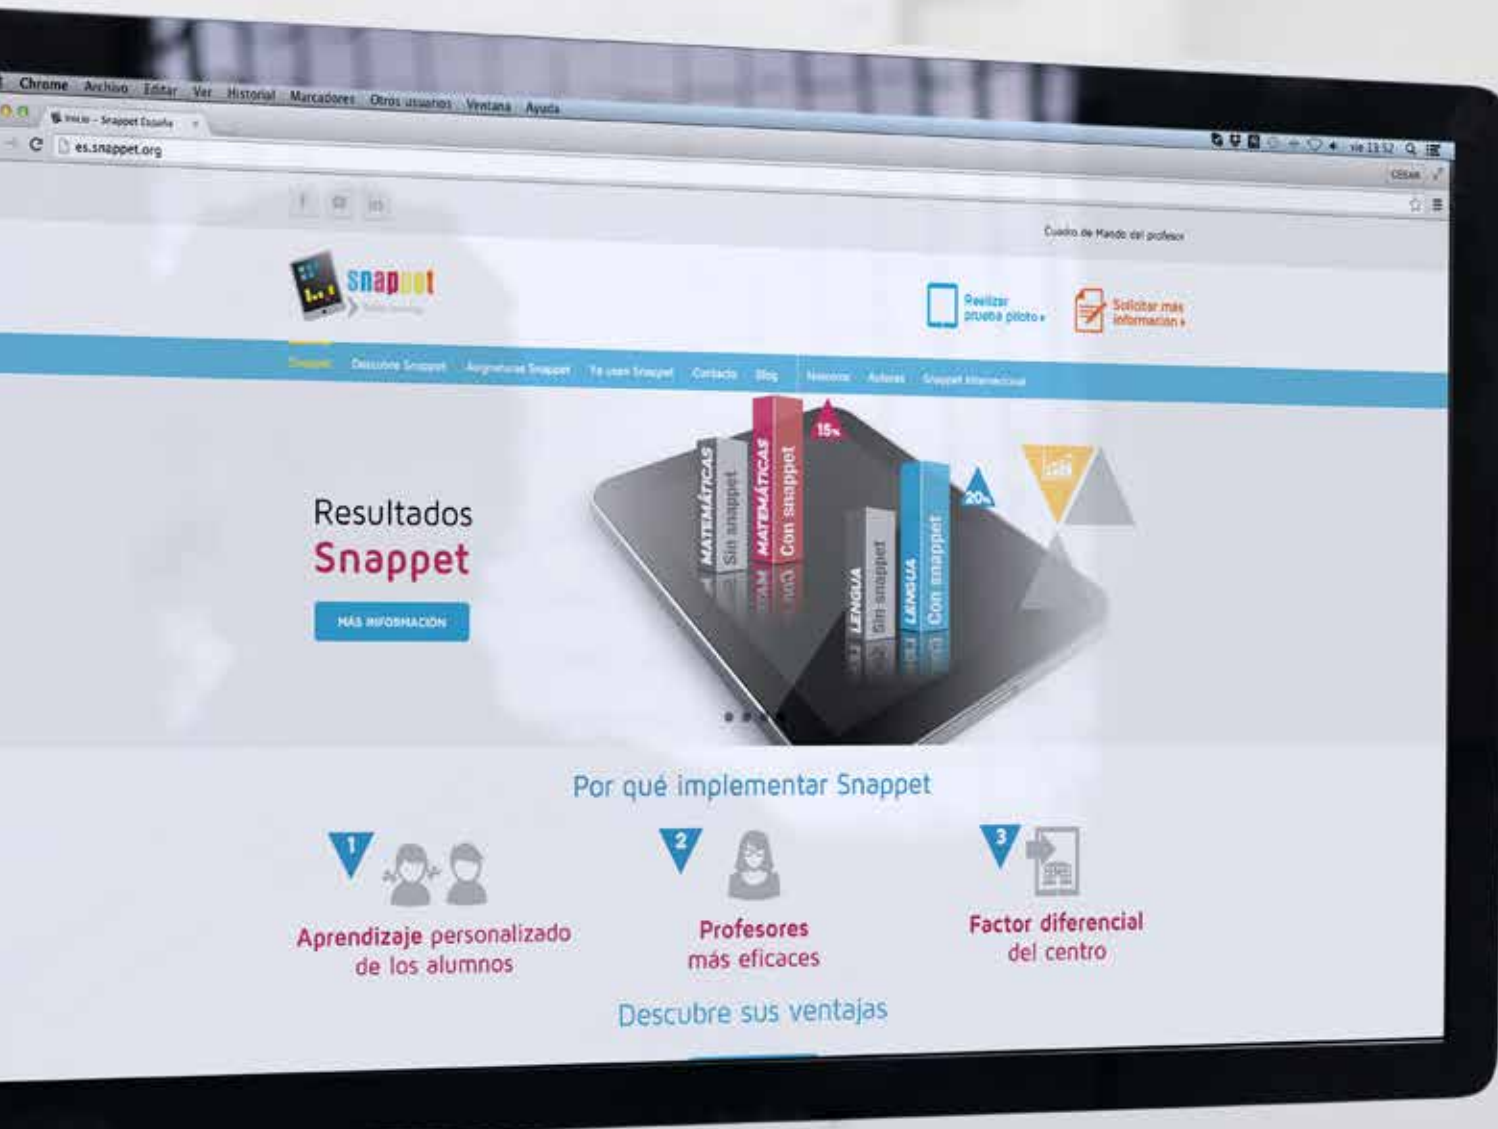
Chrome Archivo Editar Ver Historial Marcadores Otros usuarios Ventana Ayuda

Inicio - Snappet España

es.snappet.org

vie 13:32

CESAR

Cuadro de Mando del profesor

snappet

Realizar prueba piloto ▸

Solicitar más información ▸

Snappet Descubre Snappet Asignaturas Snappet Ya usan Snappet Contacto Blog Noticias Autores Snappet Internacional

Resultados
Snappet

MÁS INFORMACIÓN

MATEMÁTICAS Sin snappet

MATEMÁTICAS Con snappet

15%

LENGUA Sin snappet

LENGUA Con snappet

20%

Por qué implementar Snappet

1
Aprendizaje personalizado de los alumnos

2
Profesores más eficaces

3
Factor diferencial del centro

Descubre sus ventajas